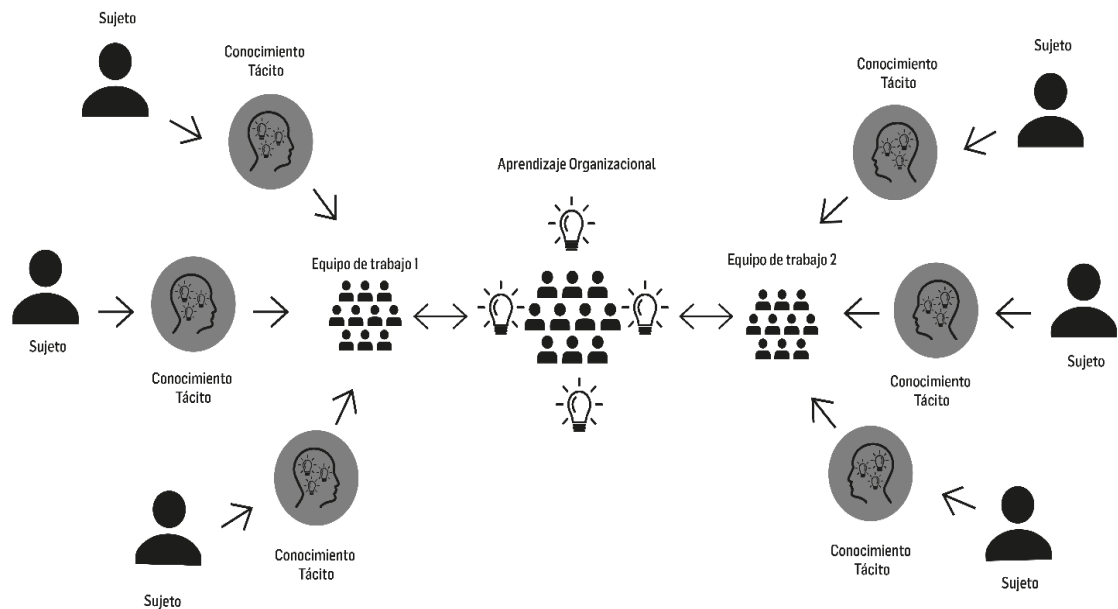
Sujeto

Conocimiento Tácito

Conocimiento Tácito

Sujeto

Aprendizaje Organizacional

Sujeto

Equipo de trabajo 1

Equipo de trabajo 2

Sujeto

Conocimiento Tácito

Conocimiento Tácito

Sujeto

Conocimiento Tácito

Conocimiento Tácito

Sujeto

Sujeto